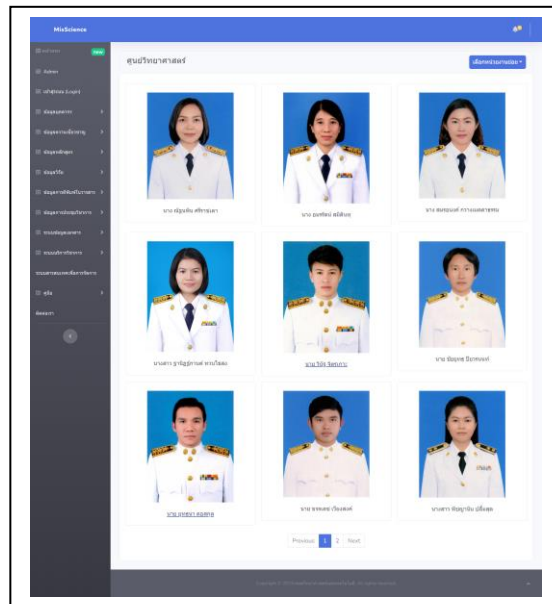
MisScience

ศูนย์วิทยาศาสตร์

Admin

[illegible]

นาง ณัฐนรินทร์ ศรีธรรมมา

นาง อนงค์พร มะลิพันธ์

นาง ธนพรรณ์ กรวยเพชร

นางสาว ฐาณิฎฐ์ภาณ์ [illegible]

นาย วิชัย จิตปกรณ์

นาย จิตรสุข ปิยะพงษ์

นาย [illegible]

นาย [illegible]

นางสาว ธัญญาลักษณ์ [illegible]

Previous 1 2 Next

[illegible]